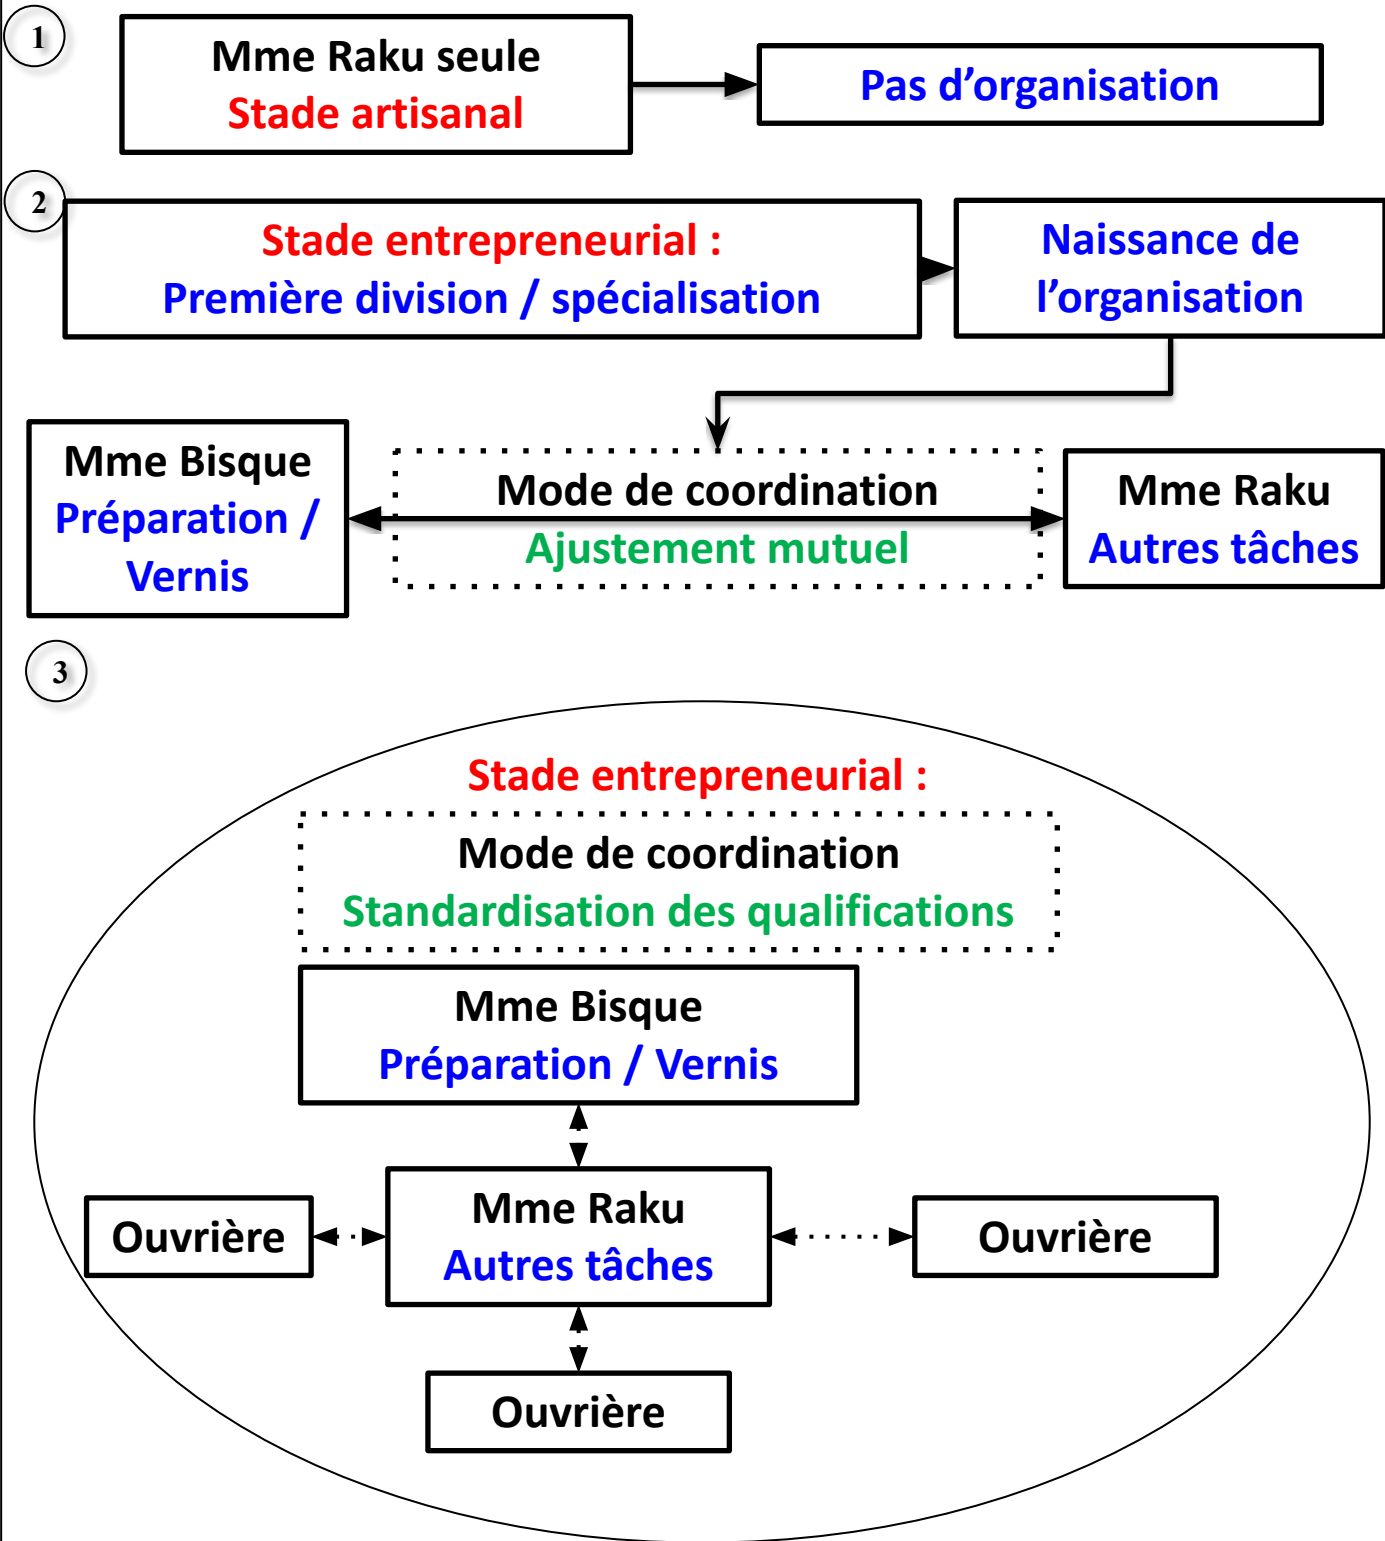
1

Mme Raku seule
Stade artisanal

Pas d’organisation

2

Stade entrepreneurial :
Première division / spécialisation

Naissance de l’organisation

Mme Bisque
Préparation / Vernis

Mode de coordination
Ajustement mutuel

Mme Raku
Autres tâches

3

Stade entrepreneurial :

Mode de coordination
Standardisation des qualifications

Mme Bisque
Préparation / Vernis

Ouvrière

Mme Raku
Autres tâches

Ouvrière

Ouvrière